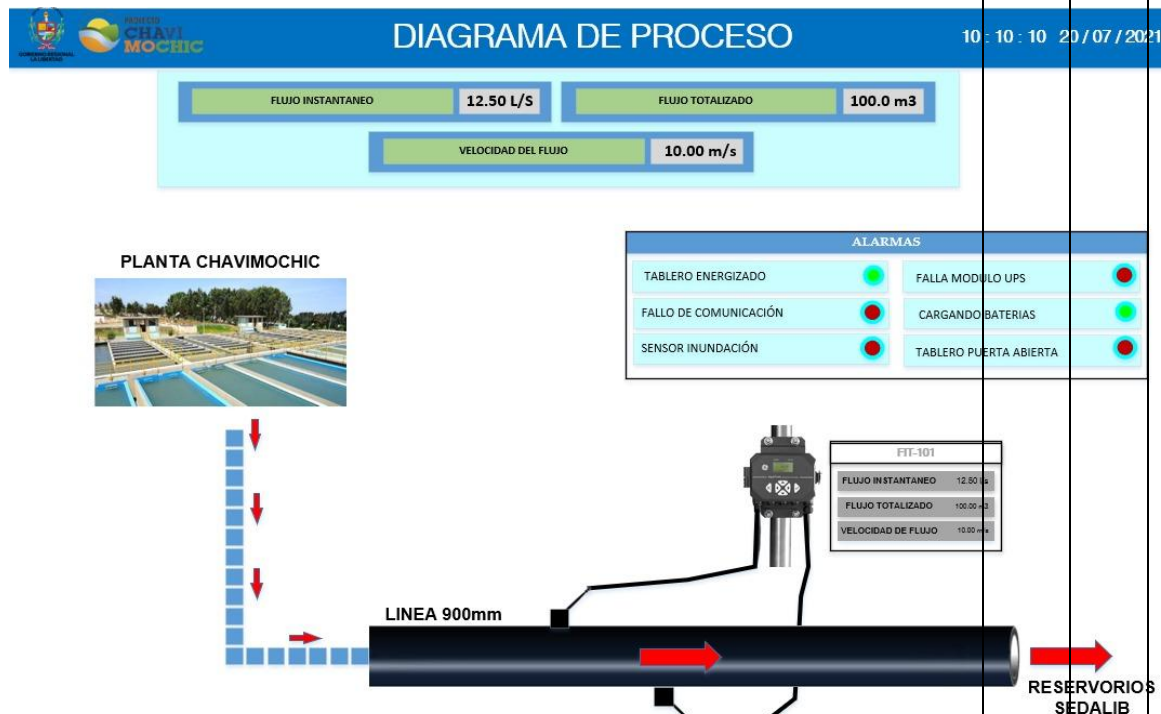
PROYECTO CHAVIMOCHIC

DIAGRAMA DE PROCESO

10 : 10 : 10 20/07/2021

FLUJO INSTANTANEO 12.50 L/S

FLUJO TOTALIZADO 100.0 m3

VELOCIDAD DEL FLUJO 10.00 m/s

ALARMAS

TABLERO ENERGIZADO

FALLA MODULO UPS

FALLO DE COMUNICACIÓN

CARGANDO BATERIAS

SENSOR INUNDACIÓN

TABLERO PUERTA ABIERTA

PLANTA CHAVIMOCHIC

FIT-101

FLUJO INSTANTANEO 12.50 l/s

FLUJO TOTALIZADO 100.00 m3

VELOCIDAD DE FLUJO 10.00 m/s

LINEA 900mm

RESERVORIOS SEDALIB